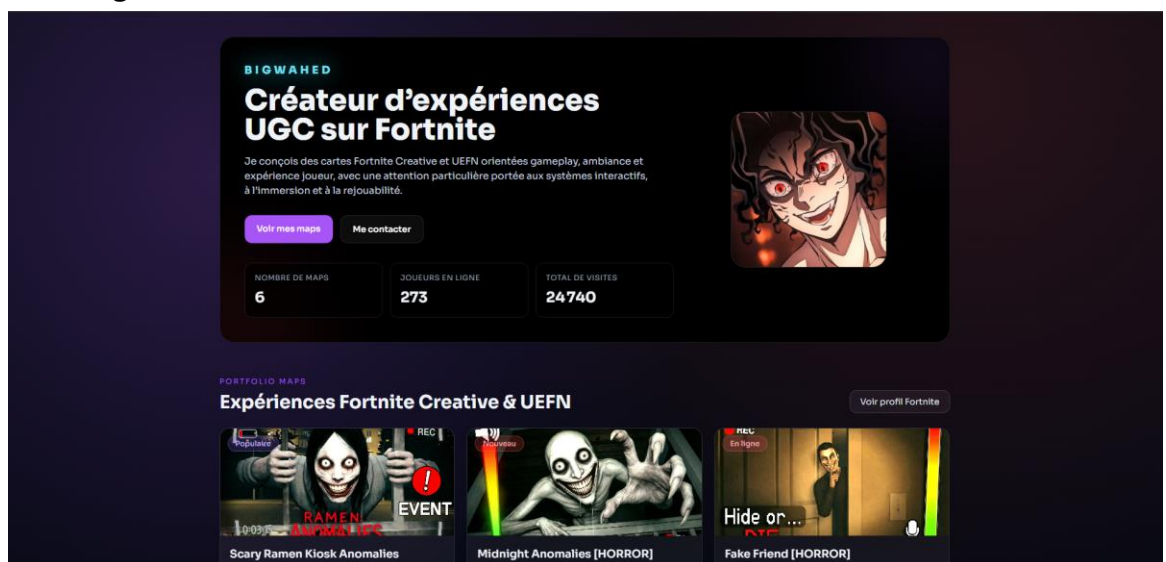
BIGWAHED

Créateur d'expériences UGC sur Fortnite

Je conçois des cartes Fortnite Creative et UEFN orientées gameplay, ambiance et expérience joueur, avec une attention particulière portée aux systèmes interactifs, à l'immersion et à la rejouabilité.

Voir mes maps | Me contacter

| NOMBRE DE MAPS | JOUEURS EN LIGNE | TOTAL DE VISITES |
|---|---|---|
| 6 | 273 | 24740 |

PORTFOLIO MAPS

Expériences Fortnite Creative & UEFN

Voir profil Fortnite

Populaire
REC
EVENT
RAMEN
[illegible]
Scary Ramen Kiosk Anomalies

Nouveau
Midnight Anomalies [HORROR]

REC
En ligne
Hide or...
Fake Friend [HORROR]